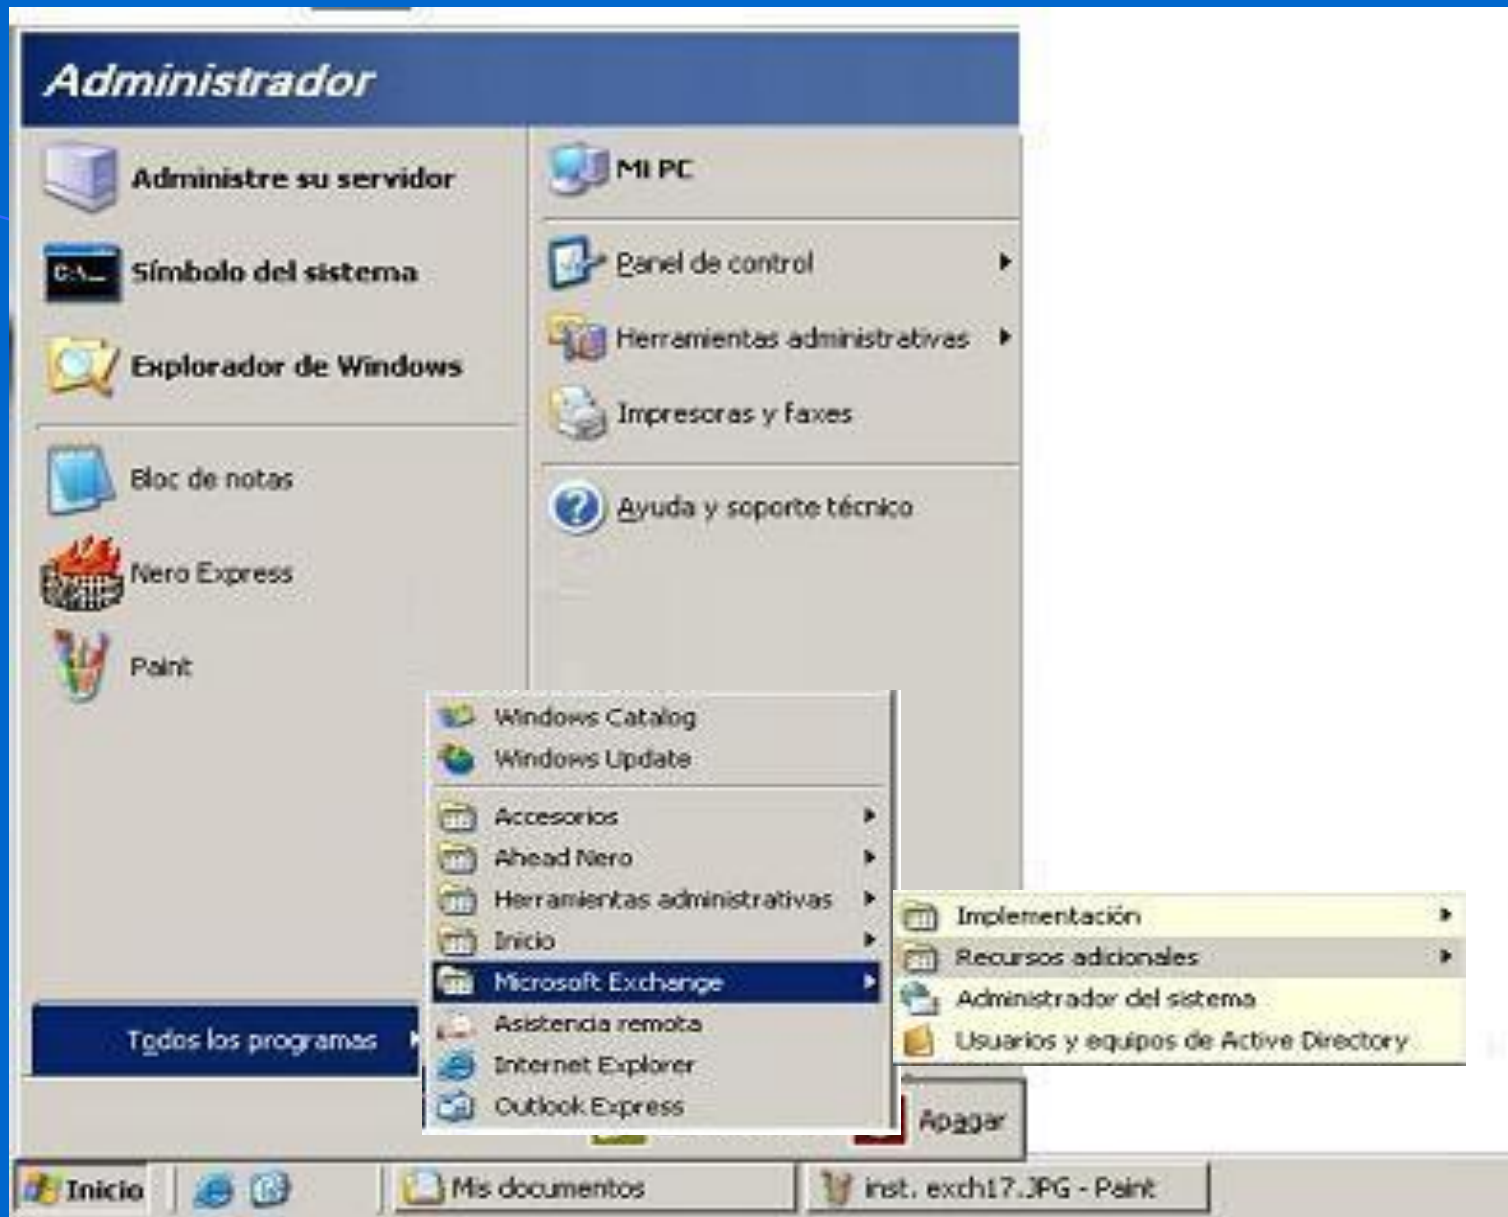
Administrador

Administre su servidor

Símbolo del sistema

Explorador de Windows

Bloc de notas

Nero Express

Paint

Mi PC

Panel de control

Herramientas administrativas

Impresoras y faxes

Ayuda y soporte técnico

Todos los programas

Windows Catalog
Windows Update
Accesorios
Ahead Nero
Herramientas administrativas
Inicio
Microsoft Exchange
Asistencia remota
Internet Explorer
Outlook Express

Implementación
Recursos adicionales
Administrador del sistema
Usuarios y equipos de Active Directory

Apagar

Inicio
Mis documentos
inst. exch17.JPG - Paint